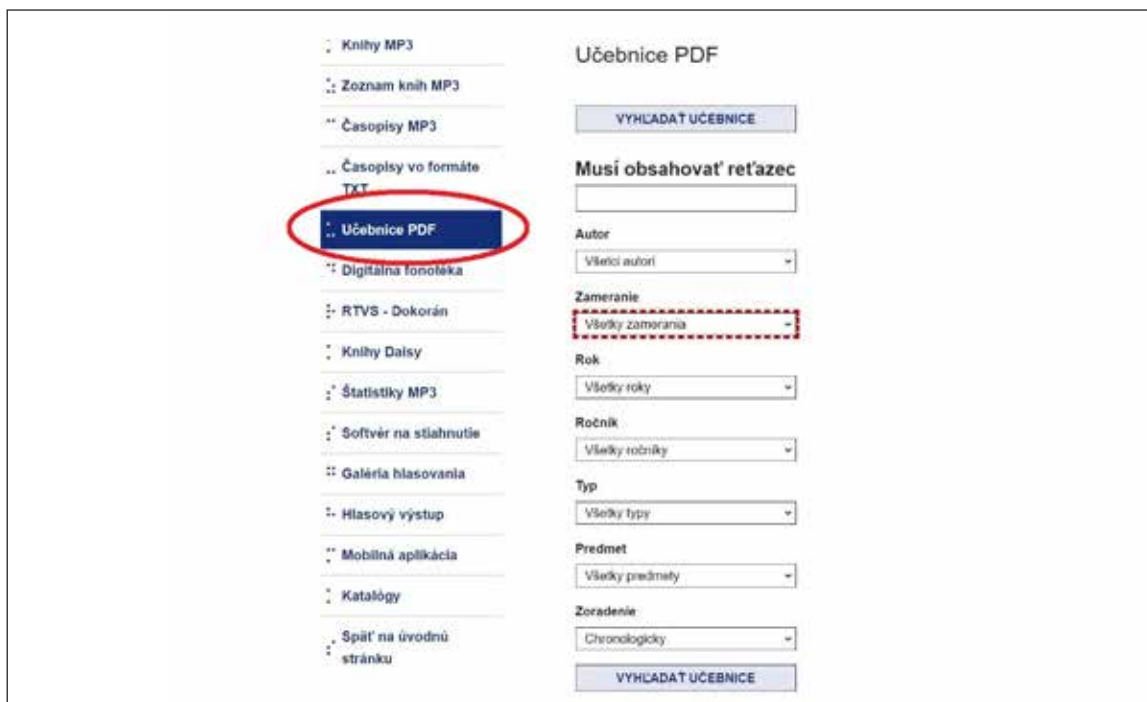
Knihy MP3

Zoznam kníh MP3

Časopisy MP3

Časopisy vo formáte TXT

Učebnice PDF

Digitálna fonotéka

RTVS - Dokorán

Knihy Daisy

Štatistiky MP3

Softvér na stiahnutie

Galéria hlasovania

Hlasový výstup

Mobilná aplikácia

Katalógy

Späť na úvodnú stránku

Učebnice PDF

VYHĽADAŤ UČEBNICE

Musí obsahovať reťazec

Autor

Všetci autori

Zameranie

Všetky zamerania

Rok

Všetky roky

Ročník

Všetky ročníky

Typ

Všetky typy

Predmet

Všetky predmety

Zoradenie

Chronologicky

VYHĽADAŤ UČEBNICE